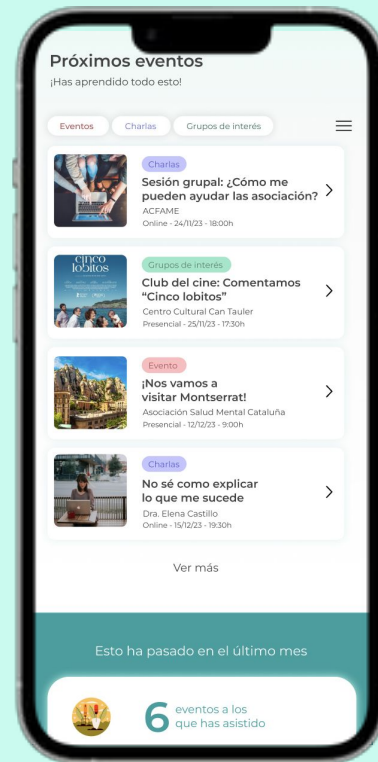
Próximos eventos
¡Has aprendido todo esto!

Eventos
Charlas
Grupos de interés

Charlas
Sesión grupal: ¿Cómo me pueden ayudar las asociación?
ACFAME
Online - 24/11/23 - 18:00h

cinco lobitos
Grupos de interés
Club del cine: Comentamos "Cinco lobitos"
Centro Cultural Can Tauler
Presencial - 25/11/23 - 17:30h

Evento
¡Nos vamos a visitar Montserrat!
Asociación Salud Mental Cataluña
Presencial - 12/12/23 - 9:00h

Charlas
No sé como explicar lo que me sucede
Dra. Elena Castillo
Online - 15/12/23 - 19:30h

Ver más

Esto ha pasado en el último mes

6 eventos a los que has asistido